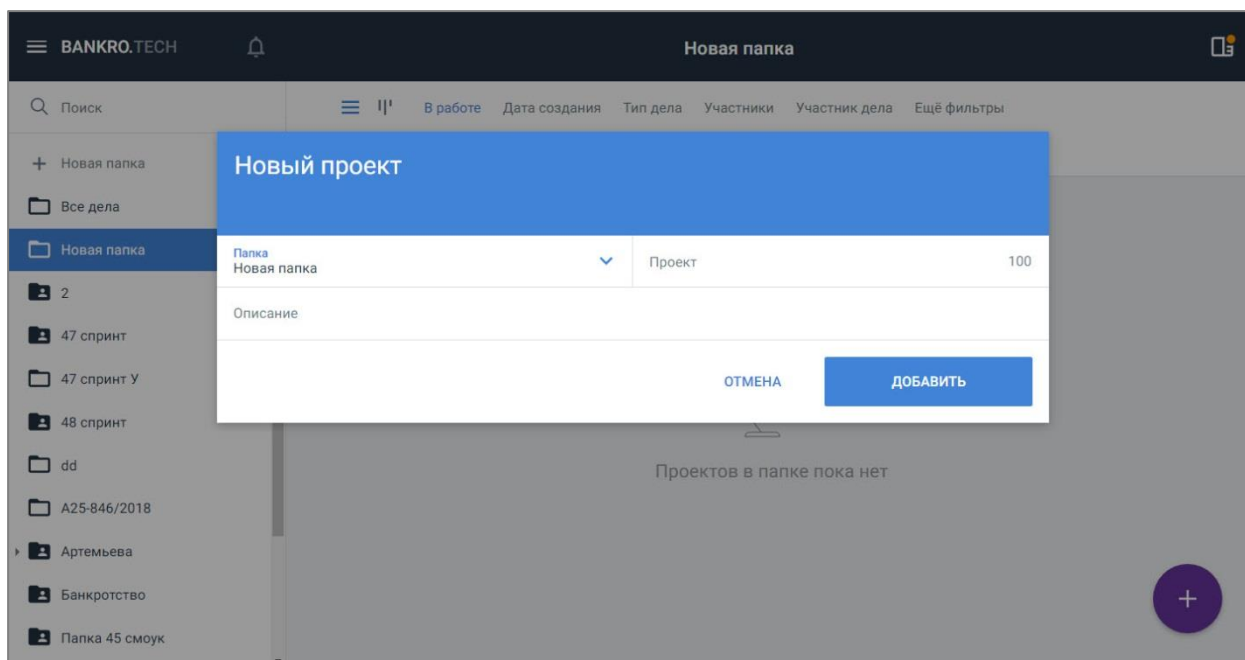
BANKRO.TECH

Новая папка

Поиск

В работе Дата создания Тип дела Участники Участник дела Ещё фильтры

Новая папка
Все дела
Новая папка
2
47 спринт
47 спринт У
48 спринт
dd
A25-846/2018
Артемьева
Банкротство
Папка 45 смоук

Новый проект

Папка
Новая папка

Проект 100

Описание

ОТМЕНА ДОБАВИТЬ

Проектов в папке пока нет

+